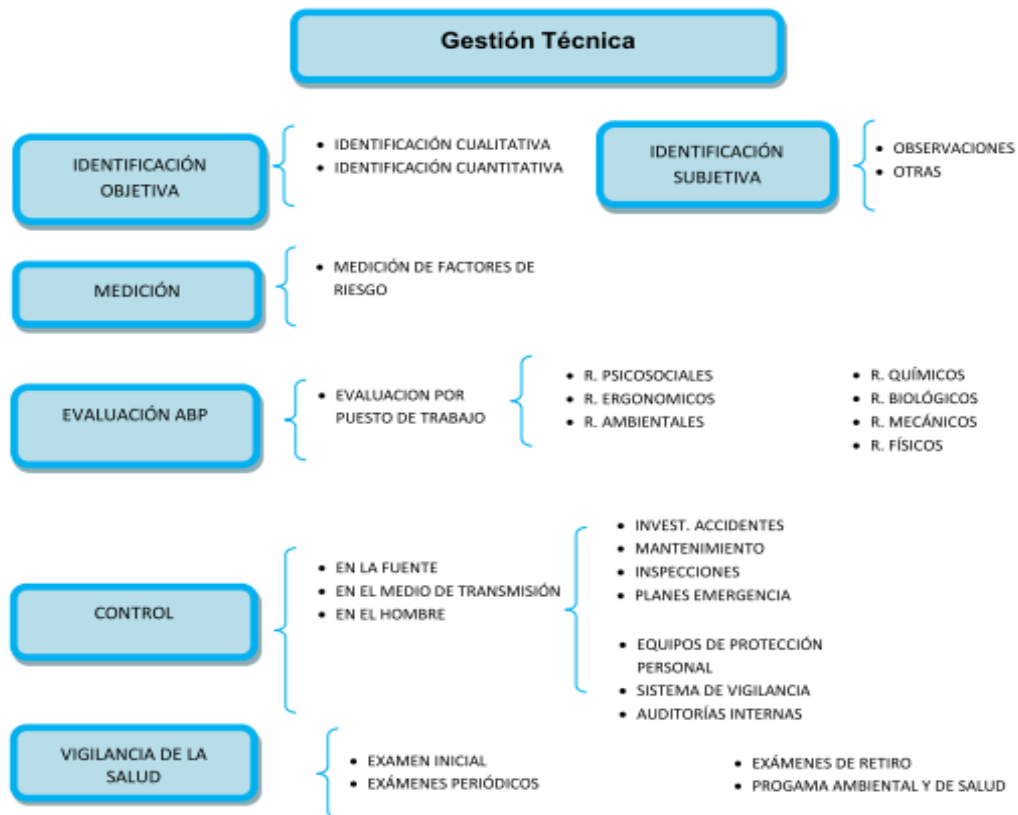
Gestión Técnica

IDENTIFICACIÓN OBJETIVA

- IDENTIFICACIÓN CUALITATIVA
- IDENTIFICACIÓN CUANTITATIVA

IDENTIFICACIÓN SUBJETIVA

- OBSERVACIONES
- OTRAS

MEDICIÓN

- MEDICIÓN DE FACTORES DE RIESGO

EVALUACIÓN ABP

- EVALUACION POR PUESTO DE TRABAJO

- R. PSICOSOCIALES
- R. ERGONOMICOS
- R. AMBIENTALES

- R. QUÍMICOS
- R. BIOLÓGICOS
- R. MECÁNICOS
- R. FÍSICOS

CONTROL

- EN LA FUENTE
- EN EL MEDIO DE TRANSMISIÓN
- EN EL HOMBRE

- INVEST. ACCIDENTES
- MANTENIMIENTO
- INSPECCIONES
- PLANES EMERGENCIA

- EQUIPOS DE PROTECCIÓN PERSONAL
- SISTEMA DE VIGILANCIA
- AUDITORÍAS INTERNAS

VIGILANCIA DE LA SALUD

- EXAMEN INICIAL
- EXÁMENES PERIÓDICOS

- EXÁMENES DE RETIRO
- PROGAMA AMBIENTAL Y DE SALUD